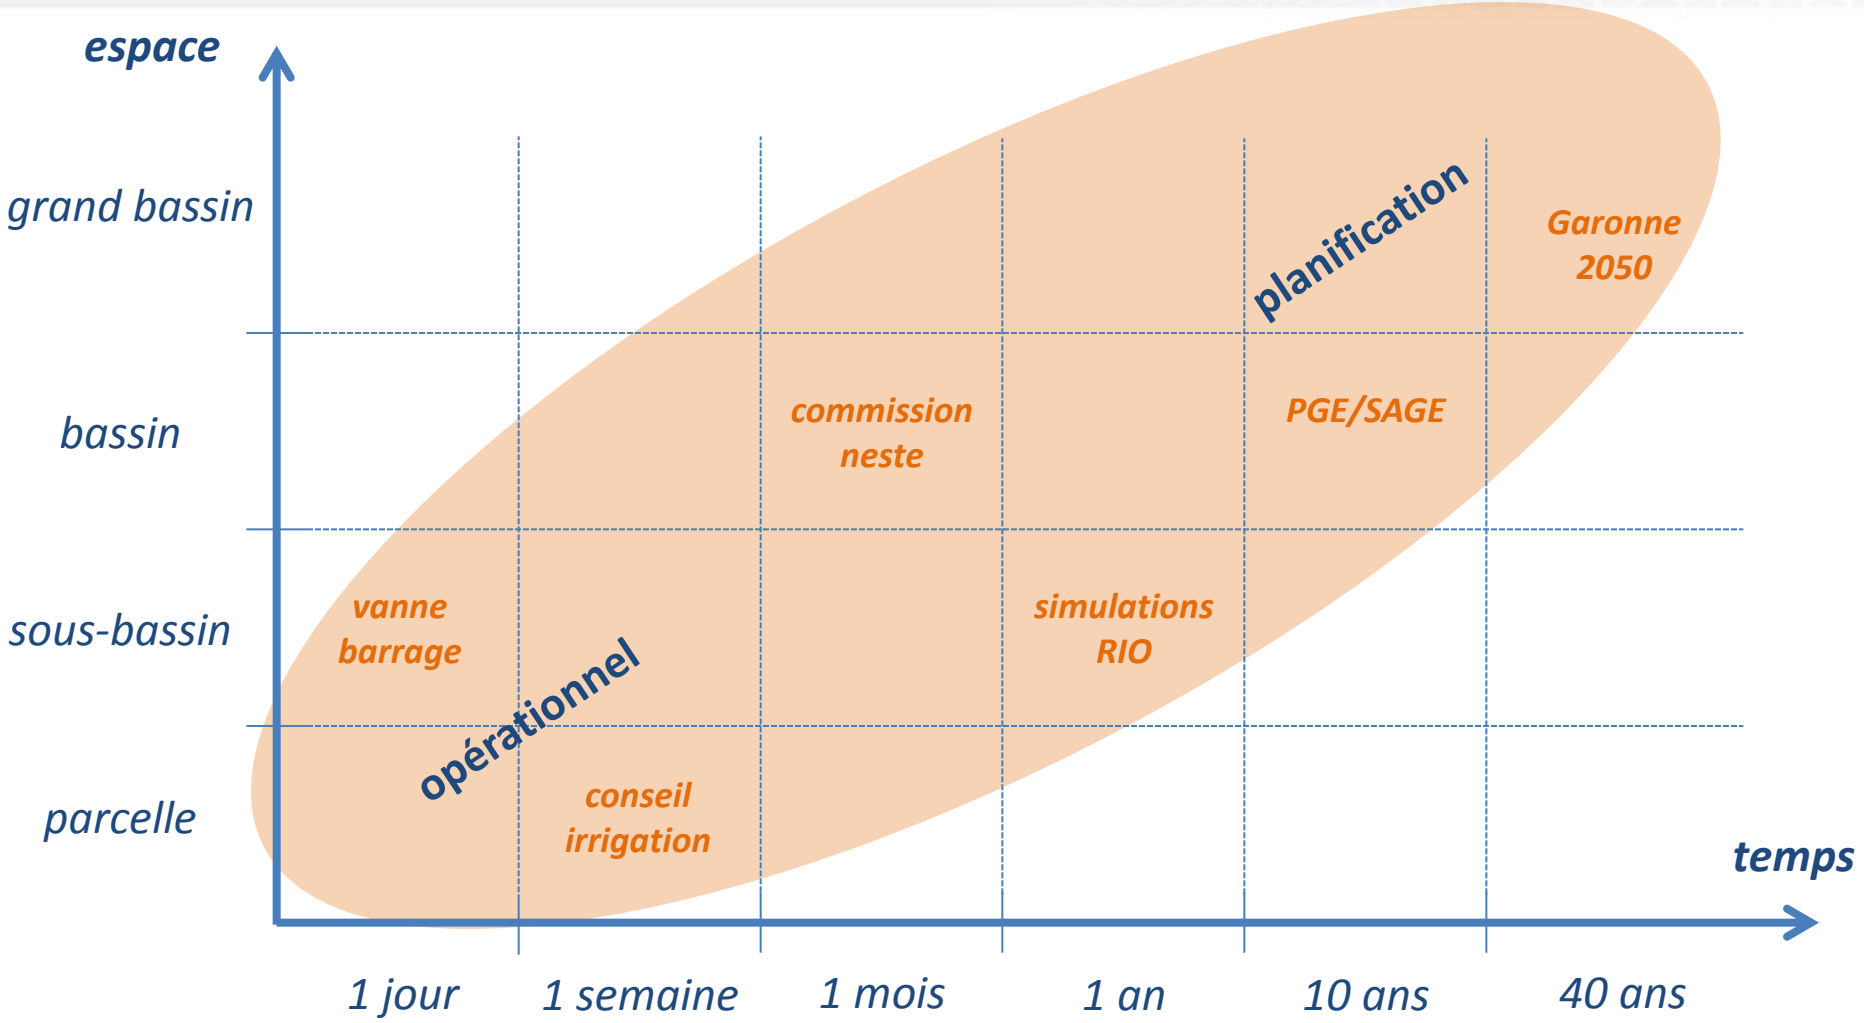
espace

grand bassin

planification

Garonne 2050

bassin

commission neste

PGE/SAGE

sous-bassin

vanne barrage

simulations RIO

opérationnel

parcelle

conseil irrigation

temps

1 jour

1 semaine

1 mois

1 an

10 ans

40 ans